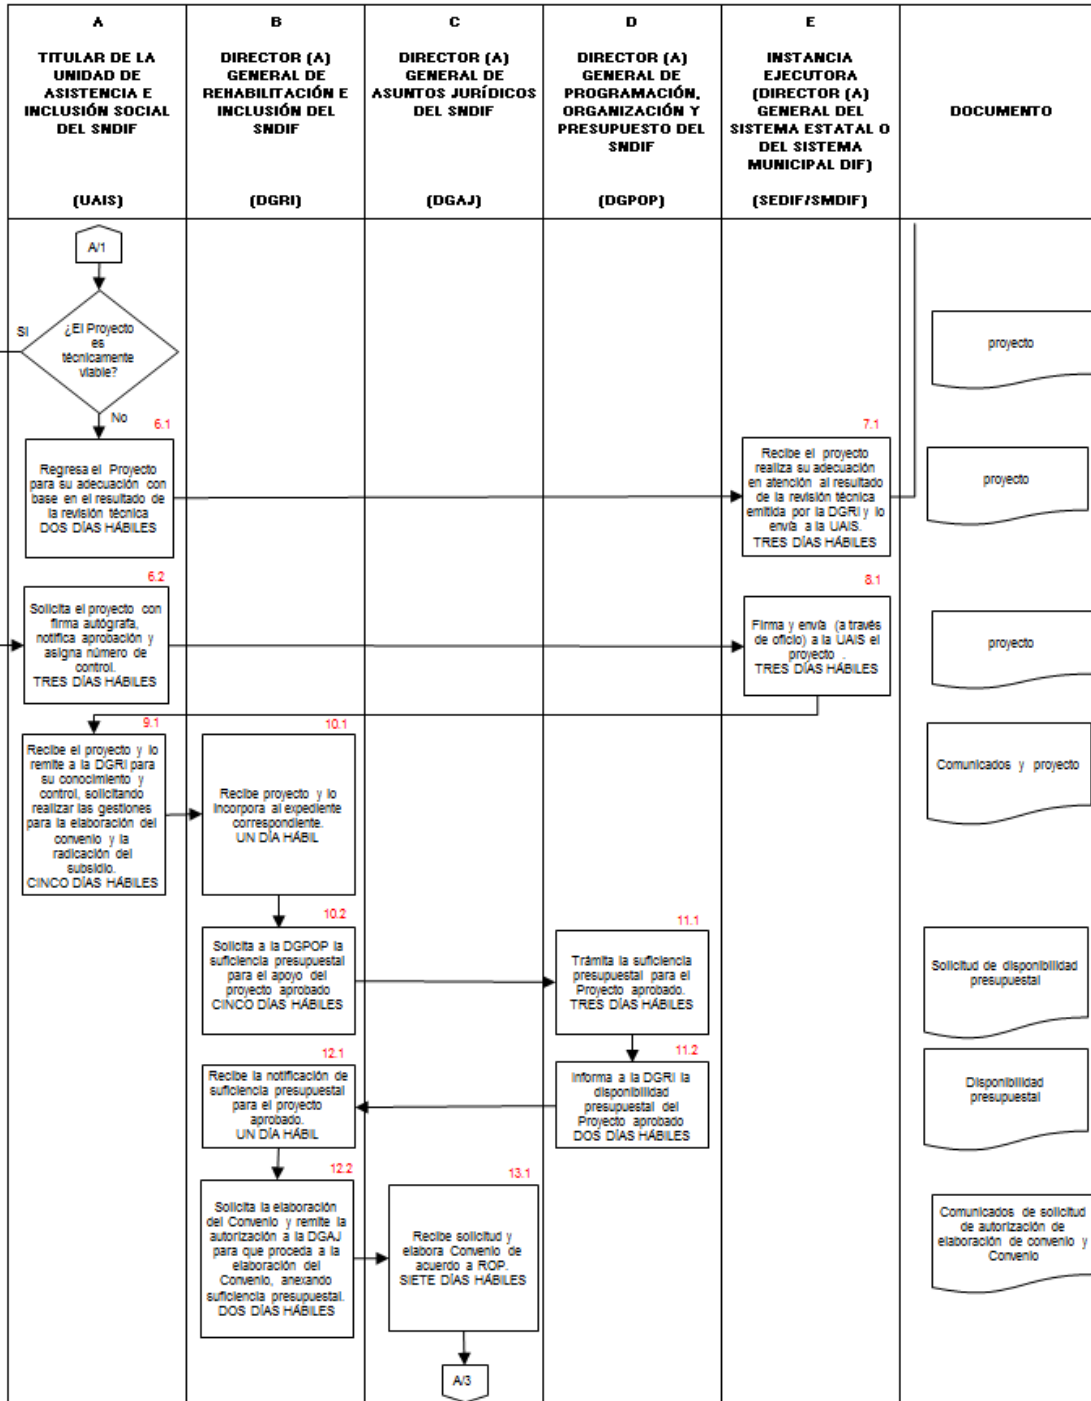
| A | B | C | D | E | |
|---|---|---|---|---|---|
| TITULAR DE LA UNIDAD DE ASISTENCIA E INCLUSIÓN SOCIAL DEL SNDIF (UAIS) | DIRECTOR (A) GENERAL DE REHABILITACIÓN E INCLUSIÓN DEL SNDIF (DGRI) | DIRECTOR (A) GENERAL DE ASUNTOS JURÍDICOS DEL SNDIF (DGAJ) | DIRECTOR (A) GENERAL DE PROGRAMACIÓN, ORGANIZACIÓN Y PRESUPUESTO DEL SNDIF (DGPOP) | INSTANCIA EJECUTORA (DIRECTOR (A) GENERAL DEL SISTEMA ESTATAL O DEL SISTEMA MUNICIPAL DIF) (SEDIF/SMDIF) | DOCUMENTO |

A/1

¿El Proyecto es técnicamente viable?

SI

No

6.1
Regresa el Proyecto para su adecuación con base en el resultado de la revisión técnica
DOS DÍAS HÁBILES

7.1
Recibe el proyecto realiza su adecuación en atención al resultado de la revisión técnica emitida por la DGRI y lo envía a la UAIS.
TRES DÍAS HÁBILES

proyecto

proyecto

6.2
Solicita el proyecto con firma autógrafa, notifica aprobación y asigna número de control.
TRES DÍAS HÁBILES

8.1
Firma y envía (a través de oficio) a la UAIS el proyecto .
TRES DÍAS HÁBILES

proyecto

9.1
Recibe el proyecto y lo remite a la DGRI para su conocimiento y control, solicitando realizar las gestiones para la elaboración del convenio y la radicación del subsidio.
CINCO DÍAS HÁBILES

10.1
Recibe proyecto y lo incorpora al expediente correspondiente.
UN DÍA HÁBIL

Comunicados y proyecto

10.2
Solicita a la DGPOP la suficiencia presupuestal para el apoyo del proyecto aprobado
CINCO DÍAS HÁBILES

11.1
Trámita la suficiencia presupuestal para el Proyecto aprobado.
TRES DÍAS HÁBILES

Solicitud de disponibilidad presupuestal

12.1
Recibe la notificación de suficiencia presupuestal para el proyecto aprobado.
UN DÍA HÁBIL

11.2
Informa a la DGRI la disponibilidad presupuestal del Proyecto aprobado
DOS DÍAS HÁBILES

Disponibilidad presupuestal

12.2
Solicita la elaboración del Convenio y remite la autorización a la DGAJ para que proceda a la elaboración del Convenio, anexando suficiencia presupuestal.
DOS DÍAS HÁBILES

13.1
Recibe solicitud y elabora Convenio de acuerdo a ROP.
SIETE DÍAS HÁBILES

Comunicados de solicitud de autorización de elaboración de convenio y Convenio

A/3